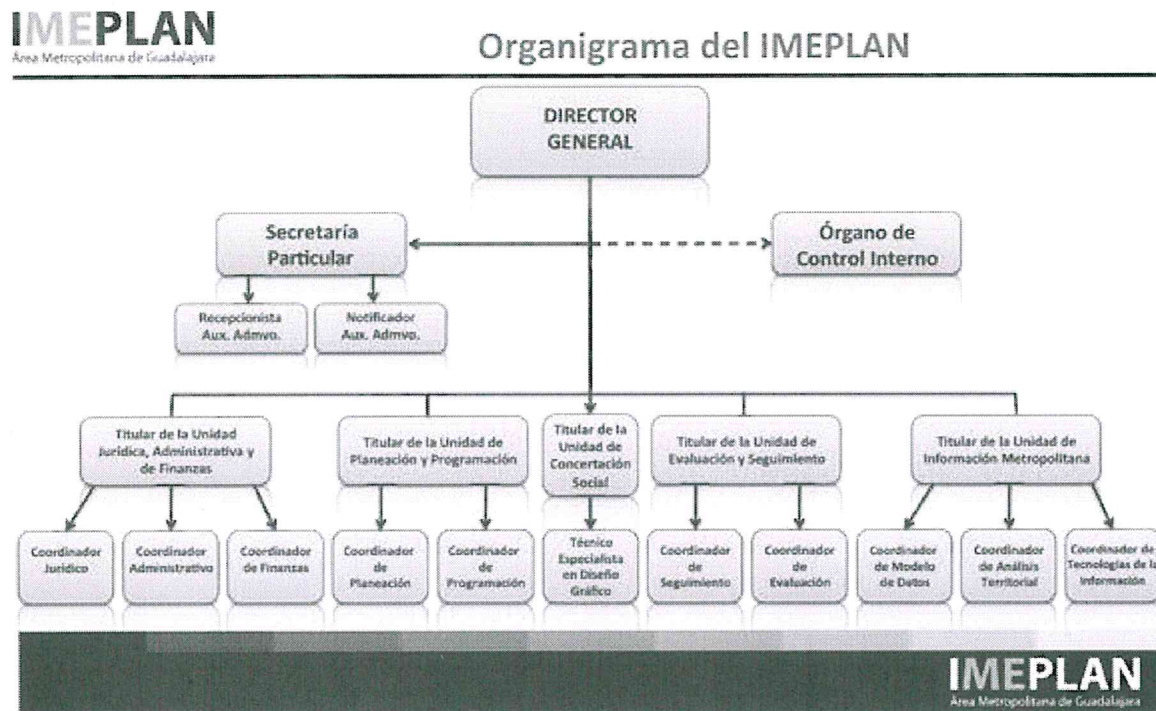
IMEPLAN
Área Metropolitana de Guadalajara

Organigrama del IMEPLAN

DIRECTOR GENERAL

Secretaría Particular

Órgano de Control Interno

Recepcionista Aux. Admvo.

Notificador Aux. Admvo.

Titular de la Unidad Jurídica, Administrativa y de Finanzas

Titular de la Unidad de Planeación y Programación

Titular de la Unidad de Concertación Social

Titular de la Unidad de Evaluación y Seguimiento

Titular de la Unidad de Información Metropolitana

Coordinador Jurídico

Coordinador Administrativo

Coordinador de Finanzas

Coordinador de Planeación

Coordinador de Programación

Técnico Especialista en Diseño Gráfico

Coordinador de Seguimiento

Coordinador de Evaluación

Coordinador de Modelo de Datos

Coordinador de Análisis Territorial

Coordinador de Tecnologías de la Información

IMEPLAN
Área Metropolitana de Guadalajara